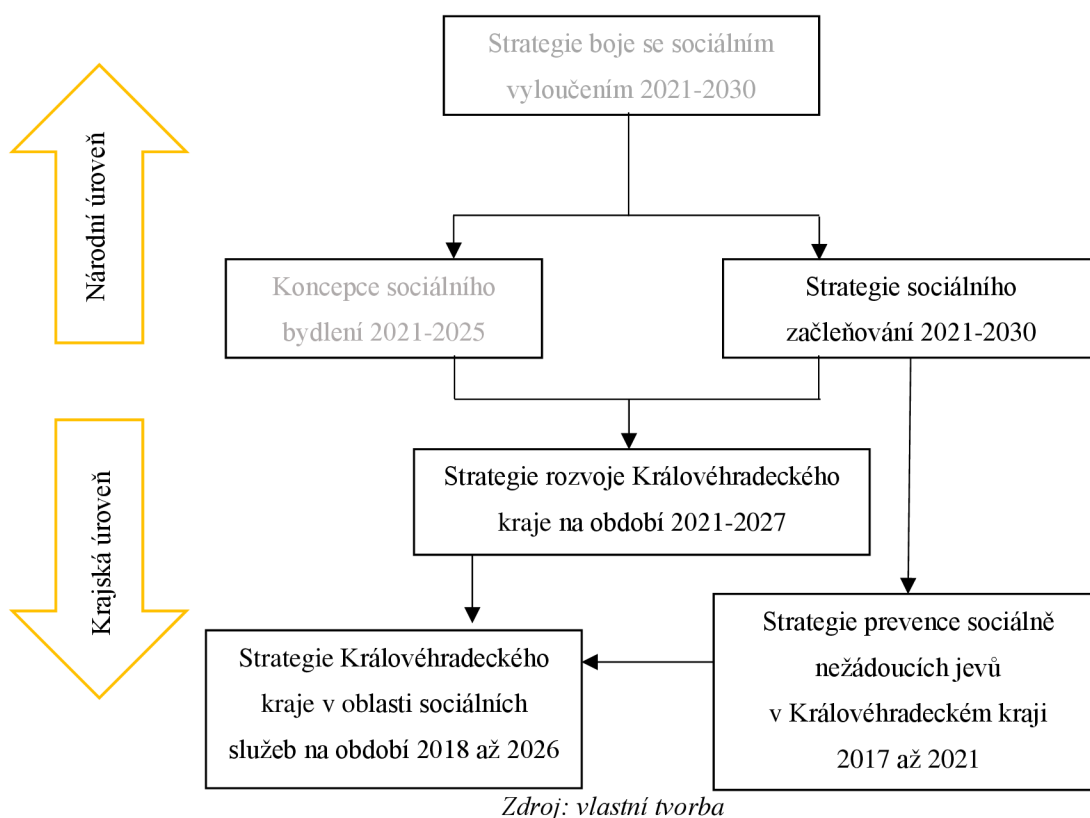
Národní úroveň

Krajská úroveň

Strategie boje se sociálním vyloučením 2021-2030

Koncepce sociálního bydlení 2021-2025

Strategie sociálního začleňování 2021-2030

Strategie rozvoje Královéhradeckého kraje na období 2021-2027

Strategie Královéhradeckého kraje v oblasti sociálních služeb na období 2018 až 2026

Strategie prevence sociálně nežádoucích jevů v Královéhradeckém kraji 2017 až 2021

Zdroj: vlastní tvorba